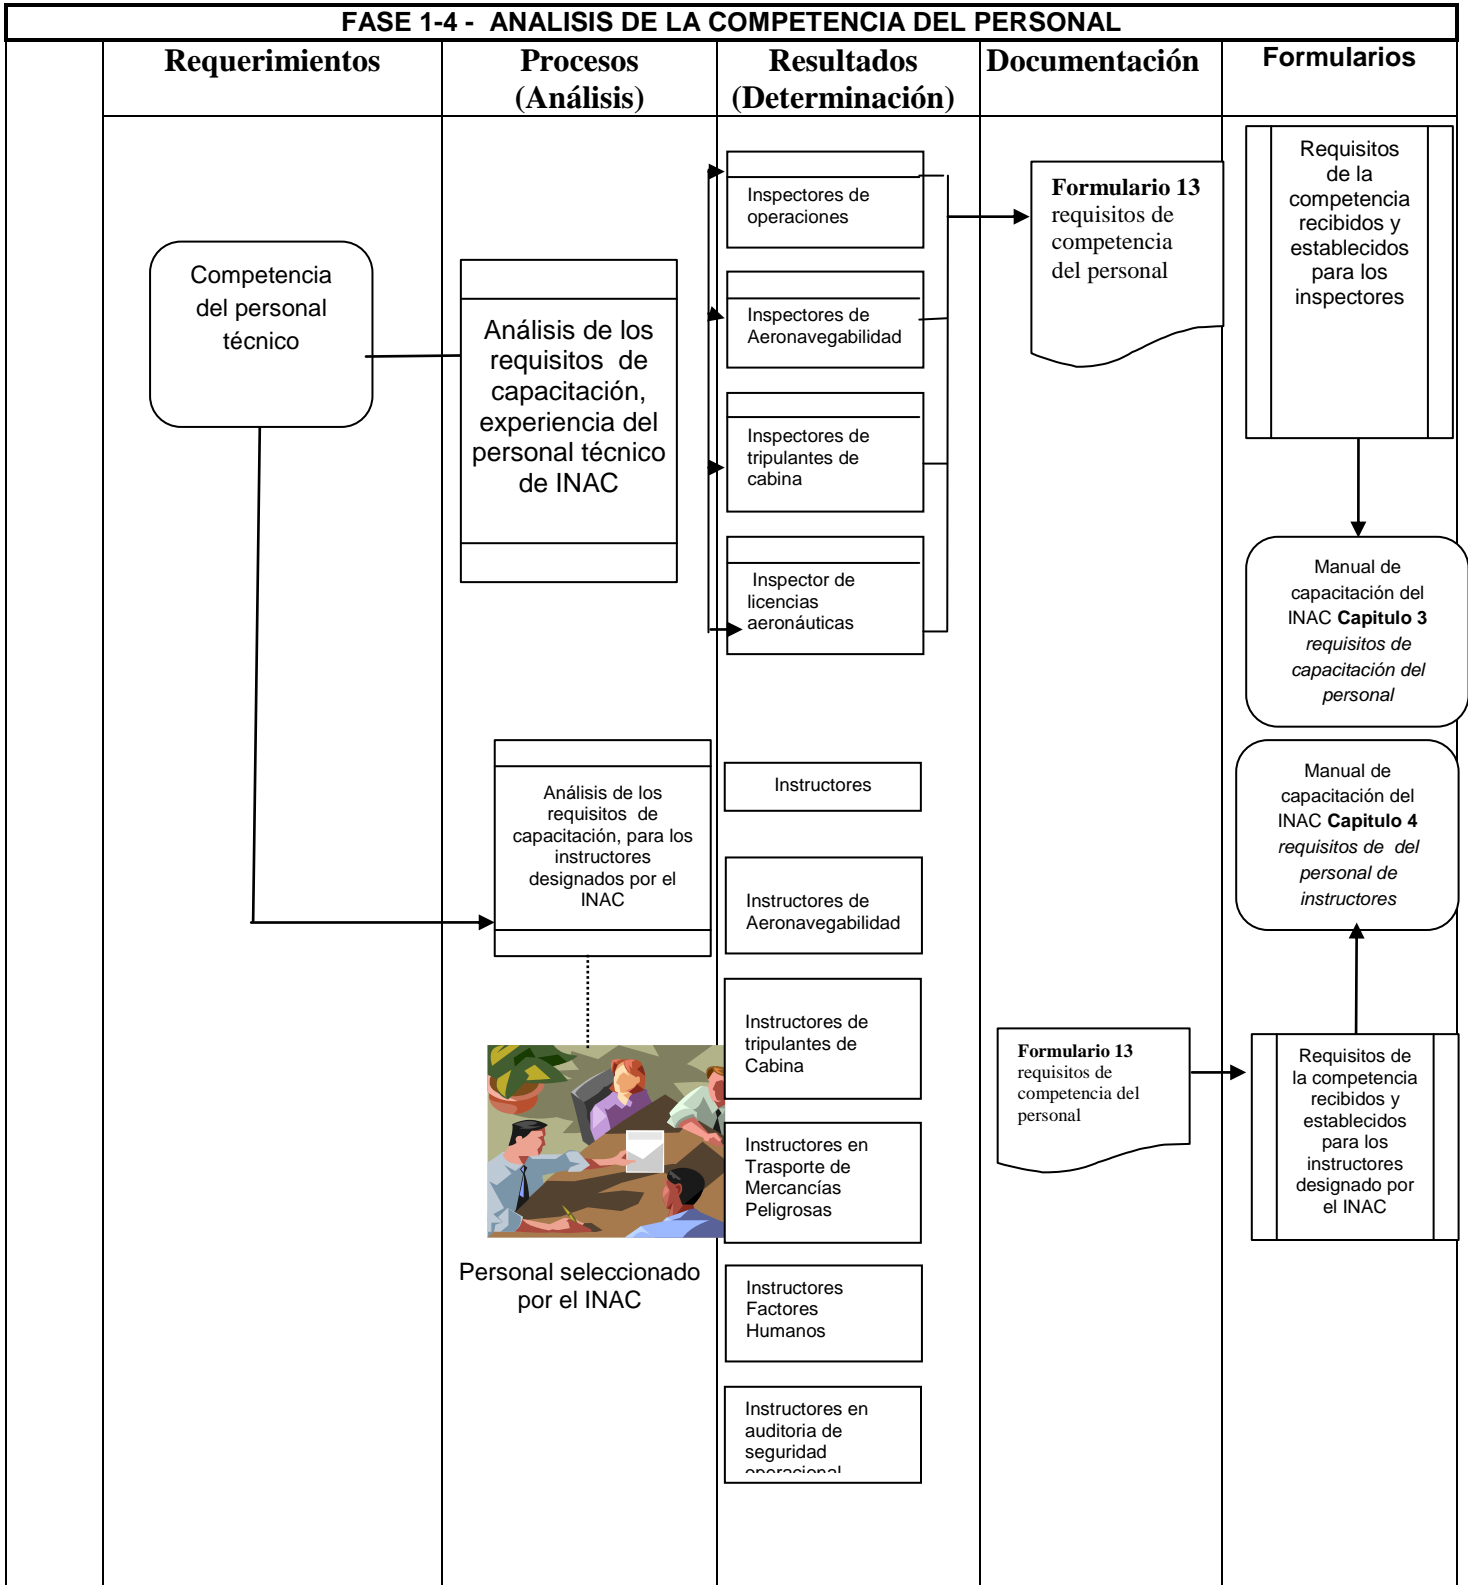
FASE 1-4 - ANALISIS DE LA COMPETENCIA DEL PERSONAL

Requerimientos

Procesos (Análisis)

Resultados (Determinación)

Documentación

Formularios

Competencia del personal técnico

Análisis de los requisitos de capacitación, experiencia del personal técnico de INAC

Inspectores de operaciones

Inspectores de Aeronavegabilidad

Inspectores de tripulantes de cabina

Inspector de licencias aeronáuticas

Formulario 13 requisitos de competencia del personal

Requisitos de la competencia recibidos y establecidos para los inspectores

Manual de capacitación del INAC **Capitulo 3** *requisitos de capacitación del personal*

Análisis de los requisitos de capacitación, para los instructores designados por el INAC

Instructores

Instructores de Aeronavegabilidad

Instructores de tripulantes de Cabina

Instructores en Trasporte de Mercancías Peligrosas

Instructores Factores Humanos

Instructores en auditoria de seguridad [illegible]

Personal seleccionado por el INAC

Manual de capacitación del INAC **Capitulo 4** *requisitos de del personal de instructores*

Formulario 13 requisitos de competencia del personal

Requisitos de la competencia recibidos y establecidos para los instructores designado por el INAC